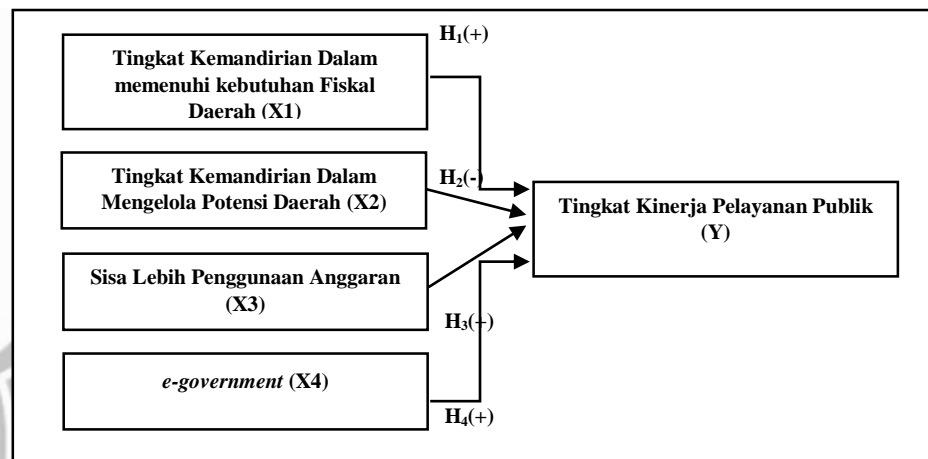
$H_1(+)$

Tingkat Kemandirian Dalam memenuhi kebutuhan Fiskal Daerah (X1)

Tingkat Kemandirian Dalam Mengelola Potensi Daerah (X2)

$H_2(-)$

Tingkat Kinerja Pelayanan Publik (Y)

Sisa Lebih Penggunaan Anggaran (X3)

$H_3(+)$

*e-government* (X4)

$H_4(+)$